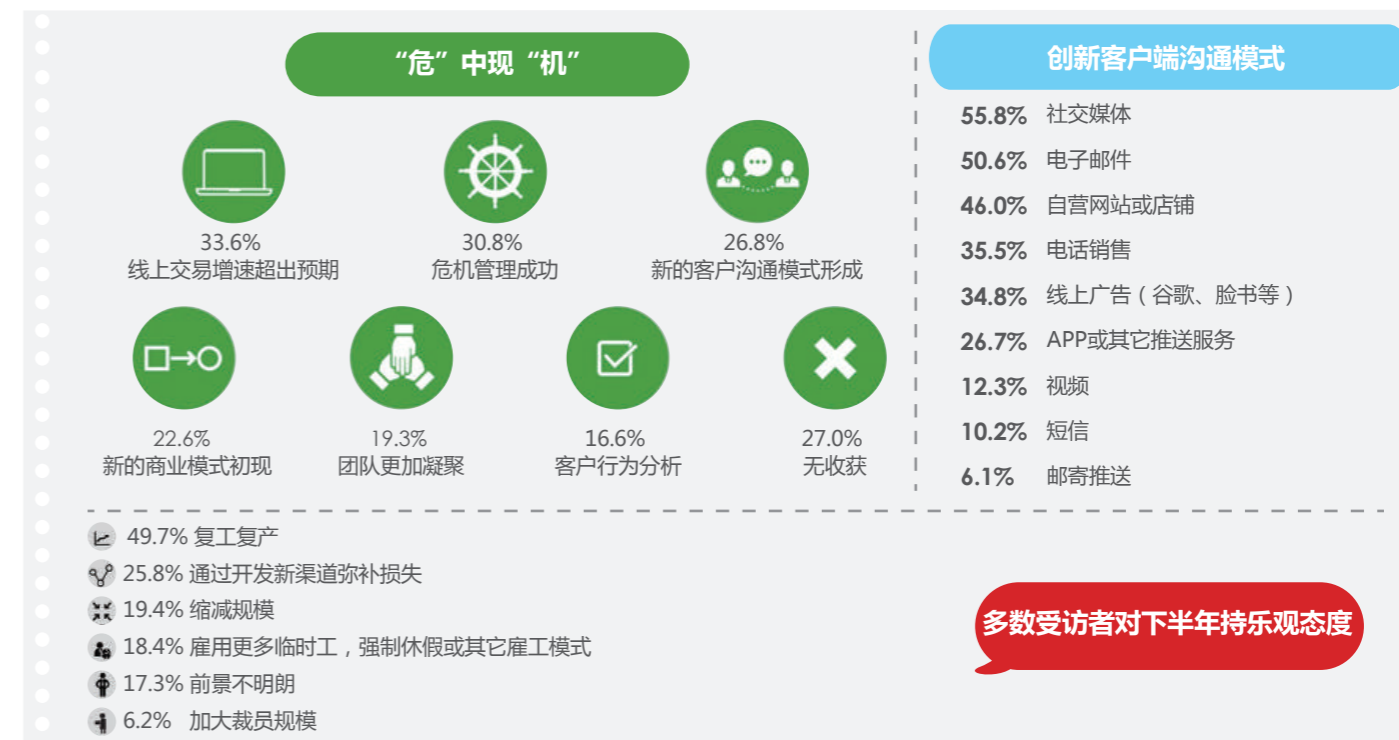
“危”中现“机”

33.6%
线上交易增速超出预期

30.8%
危机管理成功

26.8%
新的客户沟通模式形成

22.6%
新的商业模式初现

19.3%
团队更加凝聚

16.6%
客户行为分析

27.0%
无收获

创新客户端沟通模式

55.8% 社交媒体
50.6% 电子邮件
46.0% 自营网站或店铺
35.5% 电话销售
34.8% 线上广告（谷歌、脸书等）
26.7% APP或其它推送服务
12.3% 视频
10.2% 短信
6.1% 邮寄推送

49.7% 复工复产
25.8% 通过开发新渠道弥补损失
19.4% 缩减规模
18.4% 雇用更多临时工，强制休假或其它雇工模式
17.3% 前景不明朗
6.2% 加大裁员规模

多数受访者对下半年持乐观态度